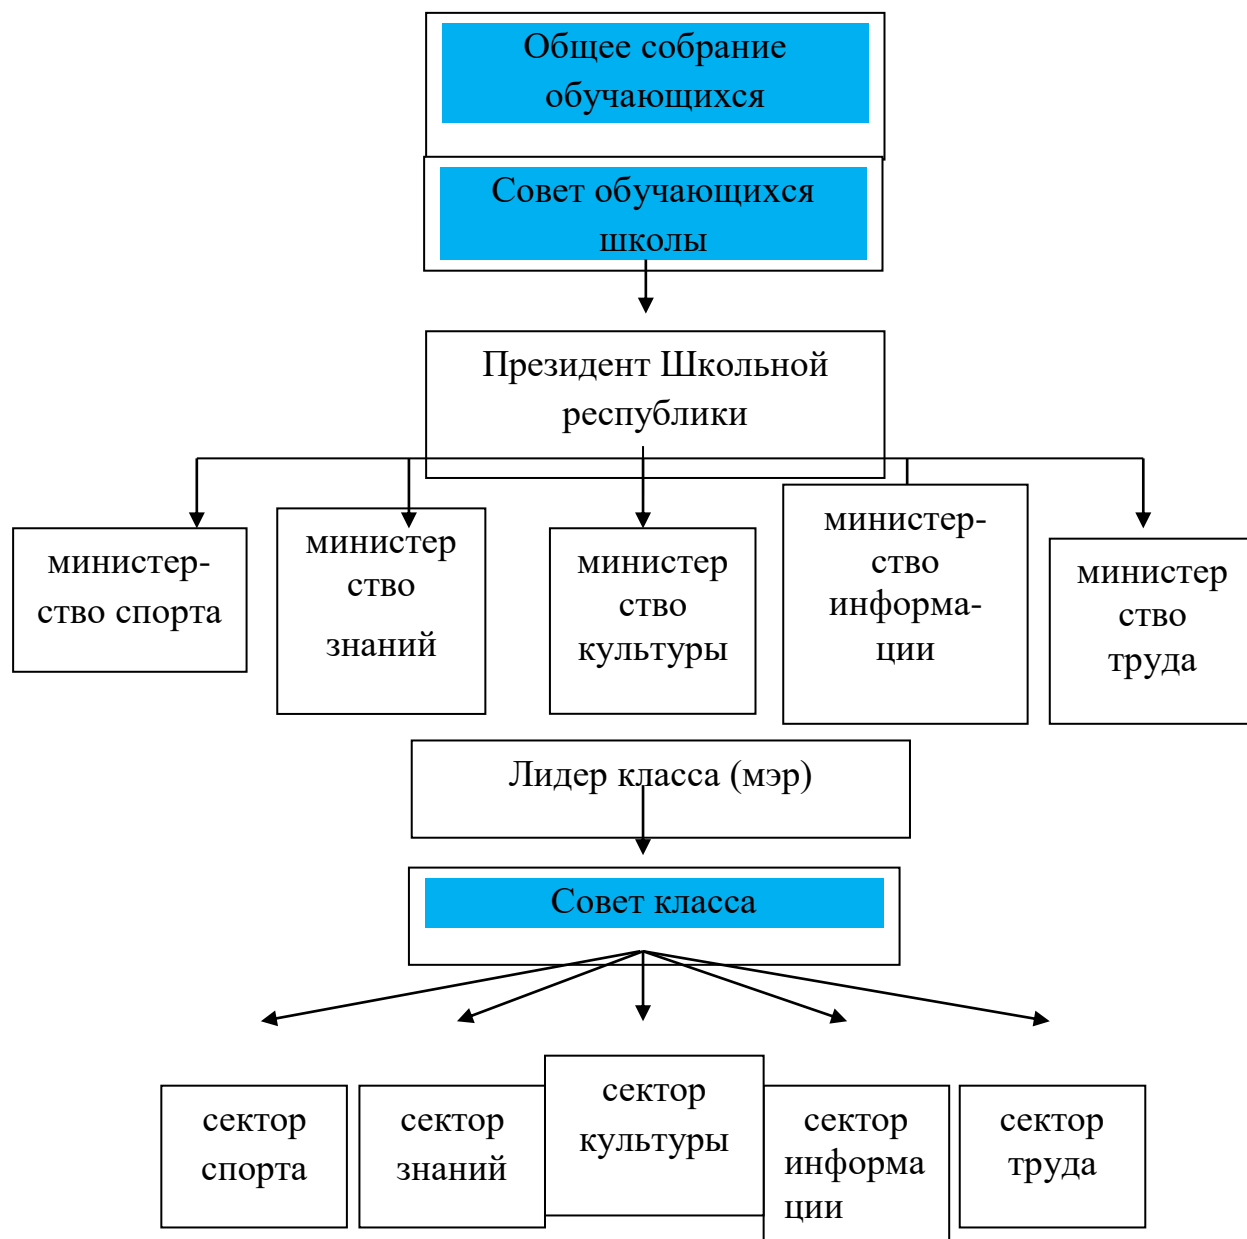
Общее собрание обучающихся

Совет обучающихся школы

Президент Школьной республики

министерство спорта

министер ство знаний

министер ство культуры

министерство информации

министер ство труда

Лидер класса (мэр)

Совет класса

сектор спорта

сектор знаний

сектор культуры

сектор информа ции

сектор труда